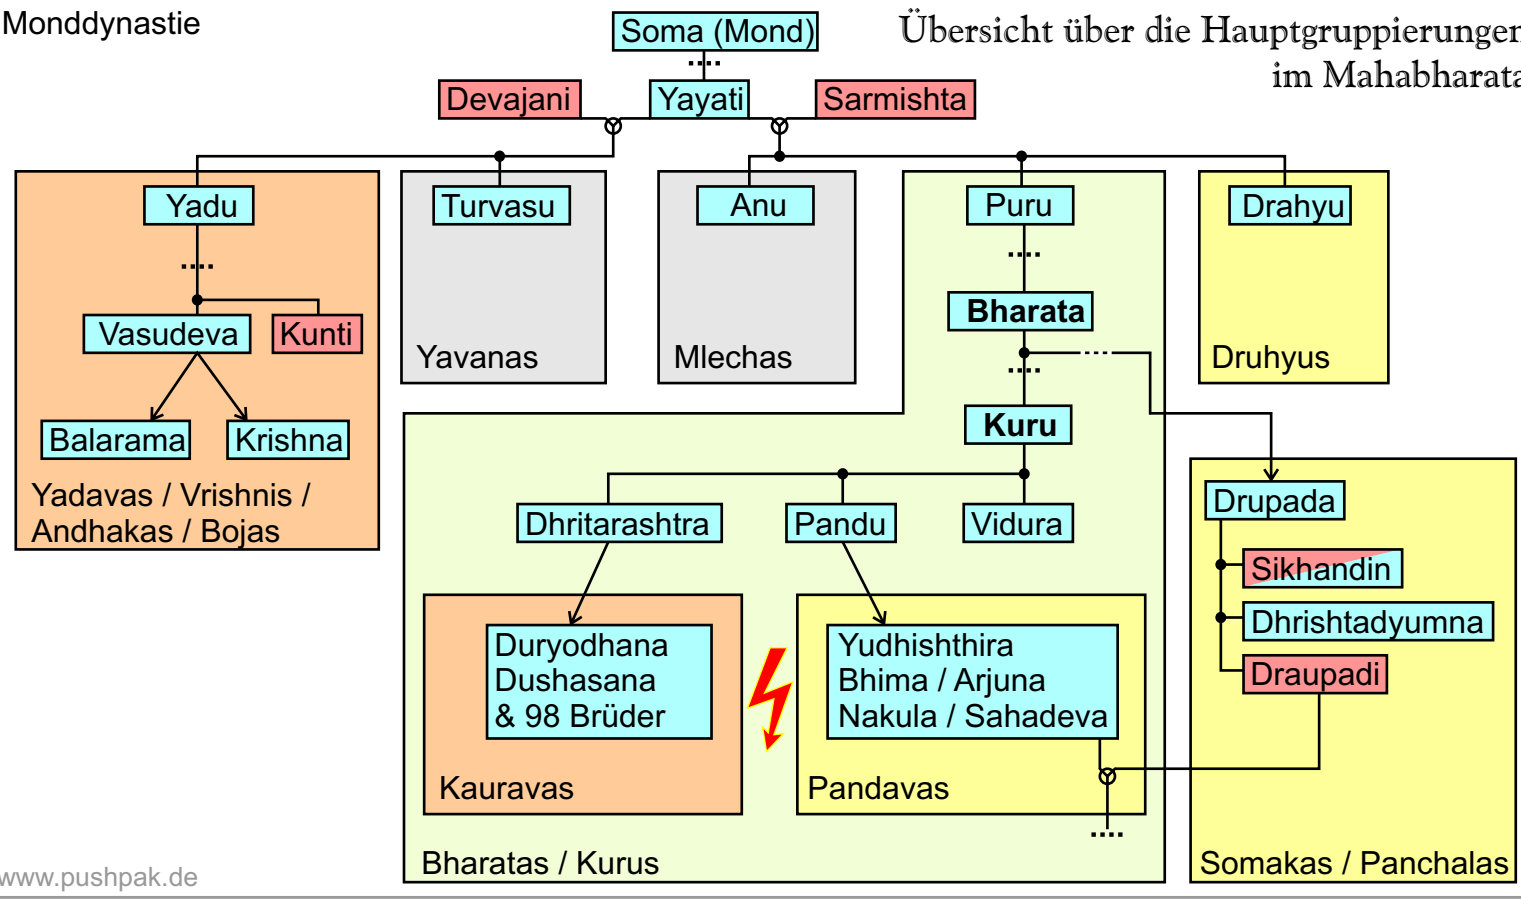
Monddynastie

Übersicht über die Hauptgruppierungen im Mahabharata

Soma (Mond)

Devajani

Yayati

Sarmishta

Yadu

Turvasu

Anu

Puru

Drahyu

Vasudeva

Kunti

Bharata

Yavanas

Mlechas

Druhyus

Balarama

Krishna

Kuru

Yadavas / Vrishnis / Andhakas / Bojas

Dhritarashtra

Pandu

Vidura

Drupada

Sikhandin

Dhrishtadyumna

Draupadi

Duryodhana
Dushasana
& 98 Brüder

Yudhishthira
Bhima / Arjuna
Nakula / Sahadeva

Kauravas

Pandavas

Bharatas / Kurus

Somakas / Panchalas

www.pushpak.de